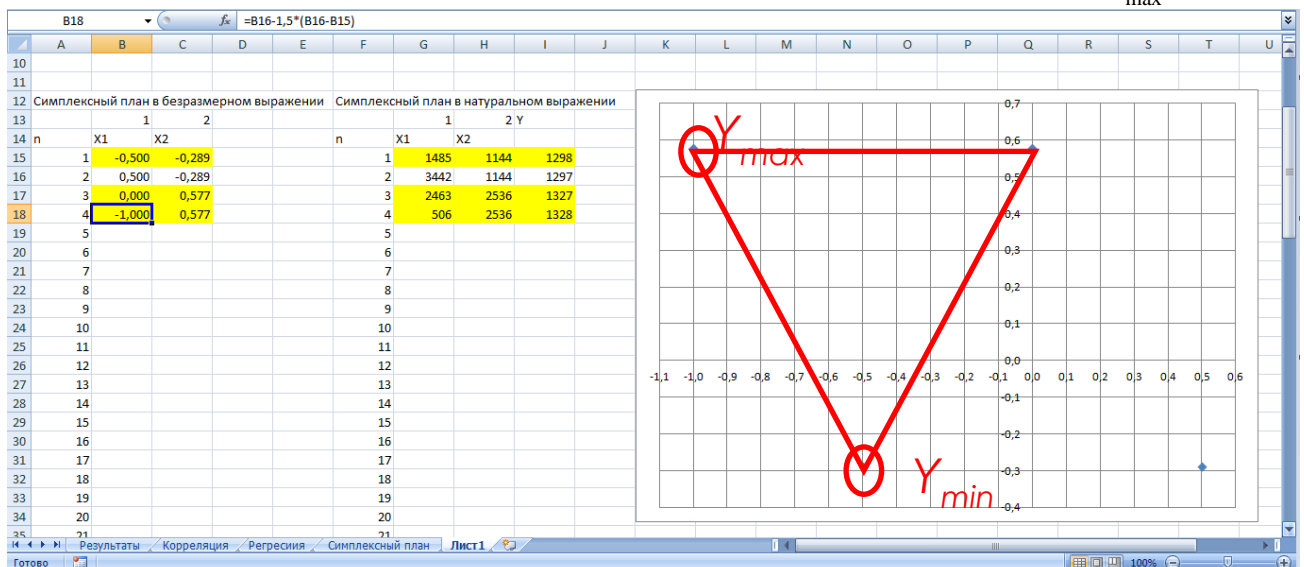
max

B18 | $f_x$ | =B16-1,5*(B16-B15)

| | A | B | C | D | E | F | G | H | I | J |
|---|---|---|---|---|---|---|---|---|---|---|
| 10 | | | | | | | | | | |
| 11 | | | | | | | | | | |
| 12 | Симплексный план в безразмерном выражении | | | | | Симплексный план в натуральном выражении | | | | |
| 13 | | 1 | 2 | | | | 1 | 2 | Y | |
| 14 | n | X1 | X2 | | | n | X1 | X2 | | |
| 15 | 1 | -0,500 | -0,289 | | | 1 | 1485 | 1144 | 1298 | |
| 16 | 2 | 0,500 | -0,289 | | | 2 | 3442 | 1144 | 1297 | |
| 17 | 3 | 0,000 | 0,577 | | | 3 | 2463 | 2536 | 1327 | |
| 18 | 4 | -1,000 | 0,577 | | | 4 | 506 | 2536 | 1328 | |
| 19 | 5 | | | | | 5 | | | | |
| 20 | 6 | | | | | 6 | | | | |
| 21 | 7 | | | | | 7 | | | | |
| 22 | 8 | | | | | 8 | | | | |
| 23 | 9 | | | | | 9 | | | | |
| 24 | 10 | | | | | 10 | | | | |
| 25 | 11 | | | | | 11 | | | | |
| 26 | 12 | | | | | 12 | | | | |
| 27 | 13 | | | | | 13 | | | | |
| 28 | 14 | | | | | 14 | | | | |
| 29 | 15 | | | | | 15 | | | | |
| 30 | 16 | | | | | 16 | | | | |
| 31 | 17 | | | | | 17 | | | | |
| 32 | 18 | | | | | 18 | | | | |
| 33 | 19 | | | | | 19 | | | | |
| 34 | 20 | | | | | 20 | | | | |
| 35 | 21 | | | | | 21 | | | | |

K L M N O P Q R S T U

0,7
0,6
0,5
0,4
0,3
0,2
0,1
0,0
-0,1
-0,2
-0,3
-0,4

-1,1 -1,0 -0,9 -0,8 -0,7 -0,6 -0,5 -0,4 -0,3 -0,2 -0,1 0,0 0,1 0,2 0,3 0,4 0,5 0,6

$Y_{max}$

$Y_{min}$

Результаты | Корреляция | Регресия | Симплексный план | Лист1

Готово | 100%